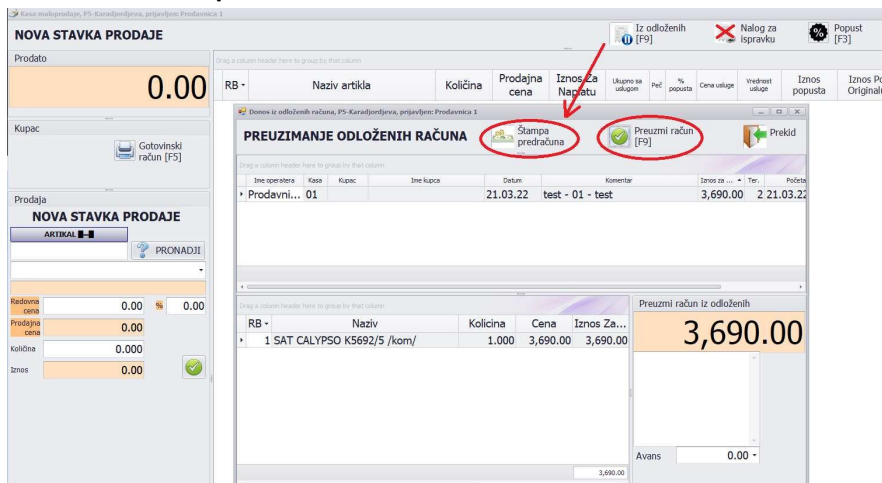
Kasa maloprodaje, P5-Karadjordjeva, prijavljen: Prodavnica 1

NOVA STAVKA PRODAJE

Iz odloženih [F9]
Nalog za ispravku
Popust [F3]

Prodato
0.00

Drag a column header here to group by that column

| RB | Naziv artikla | Količina | Prodajna cena | Iznos Za Naplatu | Ukupno sa uslugom | Pež | % popusta | Cena usluge | Vrednost usluge | Iznos popusta | Iznos Po Originalu |
|---|---|---|---|---|---|---|---|---|---|---|---|

Kupac
Gotovinski račun [F5]

Prodaja
NOVA STAVKA PRODAJE
ARTIKAL
PRONADJI
Redovna cena 0.00 % 0.00
Prodajna cena 0.00
Količina 0.000
Iznos 0.00

Donos iz odloženih računa, P5-Karadjordjeva, prijavljen: Prodavnica 1

PREUZIMANJE ODLOŽENIH RAČUNA
Štampa predračuna
Preuzmi račun [F9]
Prekid

Drag a column header here to group by that column

| Ime operatera | Kasa | Kupac | Ime kupca | Datum | Komentar | Iznos za ... | Ter. | Početa |
|---|---|---|---|---|---|---|---|---|
| Prodavni... | 01 | | | 21.03.22 | test - 01 - test | 3,690.00 | 2 | 21.03.22 |

Drag a column header here to group by that column

| RB | Naziv | Kolicina | Cena | Iznos Za... |
|---|---|---|---|---|
| 1 | SAT CALYPSO K5692/5 /kom/ | 1.000 | 3,690.00 | 3,690.00 |

3,690.00

Preuzmi račun iz odloženih
3,690.00

Avans 0.00